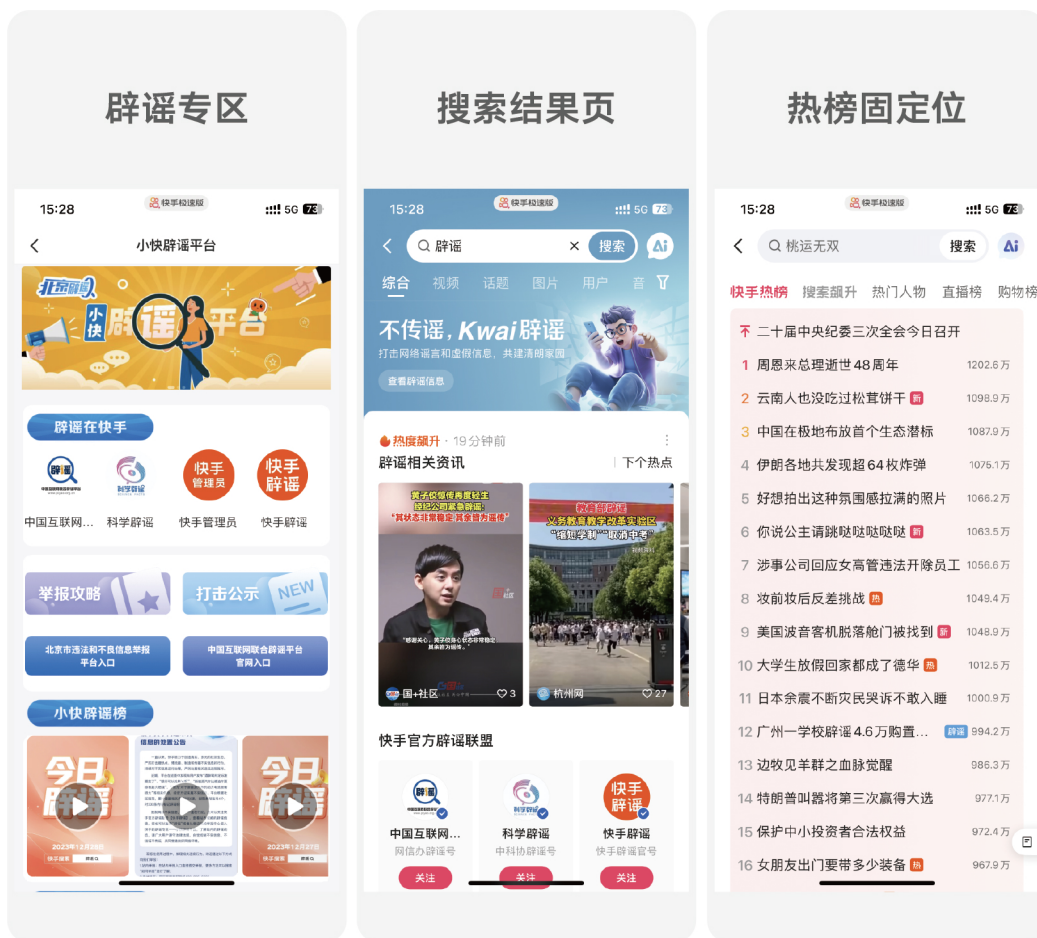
辟谣专区

15:28 快手极速版 5G 73

小快辟谣平台

北京晨报 小快 辟谣平台

辟谣在快手

中国互联网... 科学辟谣 快手管理员 快手辟谣

举报攻略 打击公示 NEW

北京市违法和不良信息举报平台入口

中国互联网联合辟谣平台官网入口

小快辟谣榜

今日辟谣 今日辟谣

2023年12月28日 2023年12月27日

搜索结果页

15:28 快手极速版 5G 73

辟谣 搜索 Ai

综合 视频 话题 图片 用户 音

不传谣，Kwai辟谣

打击网络谣言和虚假信息，共建清朗家园

查看辟谣信息

热度飙升 · 19分钟前

辟谣相关资讯 下个热点

"其状态非常稳定，完全能够正常工作"

教育部辟谣 义务教育教学改革实验区 "缩短学制"取消中考

国+社区 3 杭州网 27

快手官方辟谣联盟

中国互联网... 网信办辟谣号 关注

科学辟谣 中科协辟谣号 关注

快手辟谣 快手辟谣官号 关注

热榜固定位

15:28 快手极速版 5G 73

桃运无双 搜索 Ai

快手热榜 搜索飙升 热门人物 直播榜 购物榜

二十届中央纪委三次全会今日召开

1 周恩来总理逝世48周年 1202.6万

2 云南人也没吃过松茸饼干 新 1098.9万

3 中国在极地布放首个生态潜标 1087.9万

4 伊朗各地共发现超64枚炸弹 1075.1万

5 好想拍出这种氛围感拉满的照片 1066.2万

6 你说公主请跳哒哒哒哒 新 1063.5万

7 涉事公司回应女高管违法开除员工 1056.6万

8 攻前妆后反差挑战 热 1049.4万

9 美国波音客机脱落舱门被找到 新 1048.9万

10 大学生放假回家都成了德华 热 1012.5万

11 日本余震不断灾民哭诉不敢入睡 1000.9万

12 广州一学校辟谣4.6万购置... 辟谣 994.2万

13 边牧见羊群之血脉觉醒 986.3万

14 特朗普叫嚣将第三次赢得大选 977.1万

15 保护中小投资者合法权益 972.4万

16 女朋友出门要带多少装备 热 967.9万